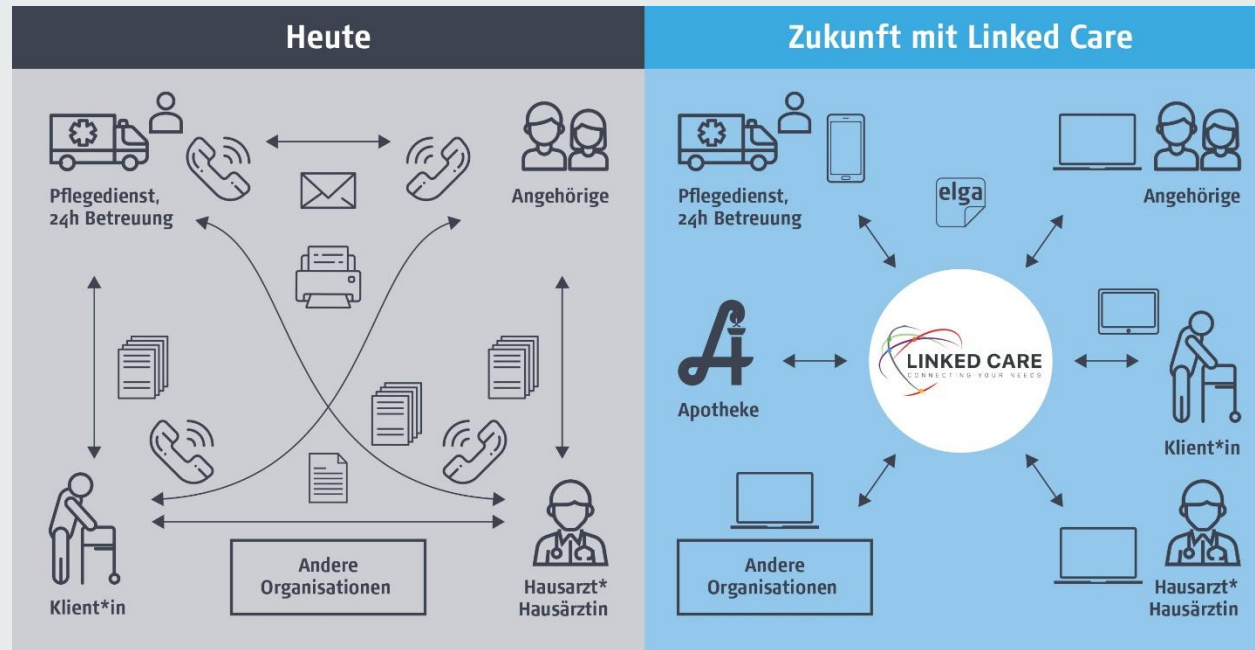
Heute

Pflegedienst, 24h Betreuung

Angehörige

Klient*in

Andere Organisationen

Hausarzt* Hausärztin

Zukunft mit Linked Care

Pflegedienst, 24h Betreuung

elga

Angehörige

Apotheke

LINKED CARE
CONNECTING YOUR NEEDS

Klient*in

Andere Organisationen

Hausarzt* Hausärztin